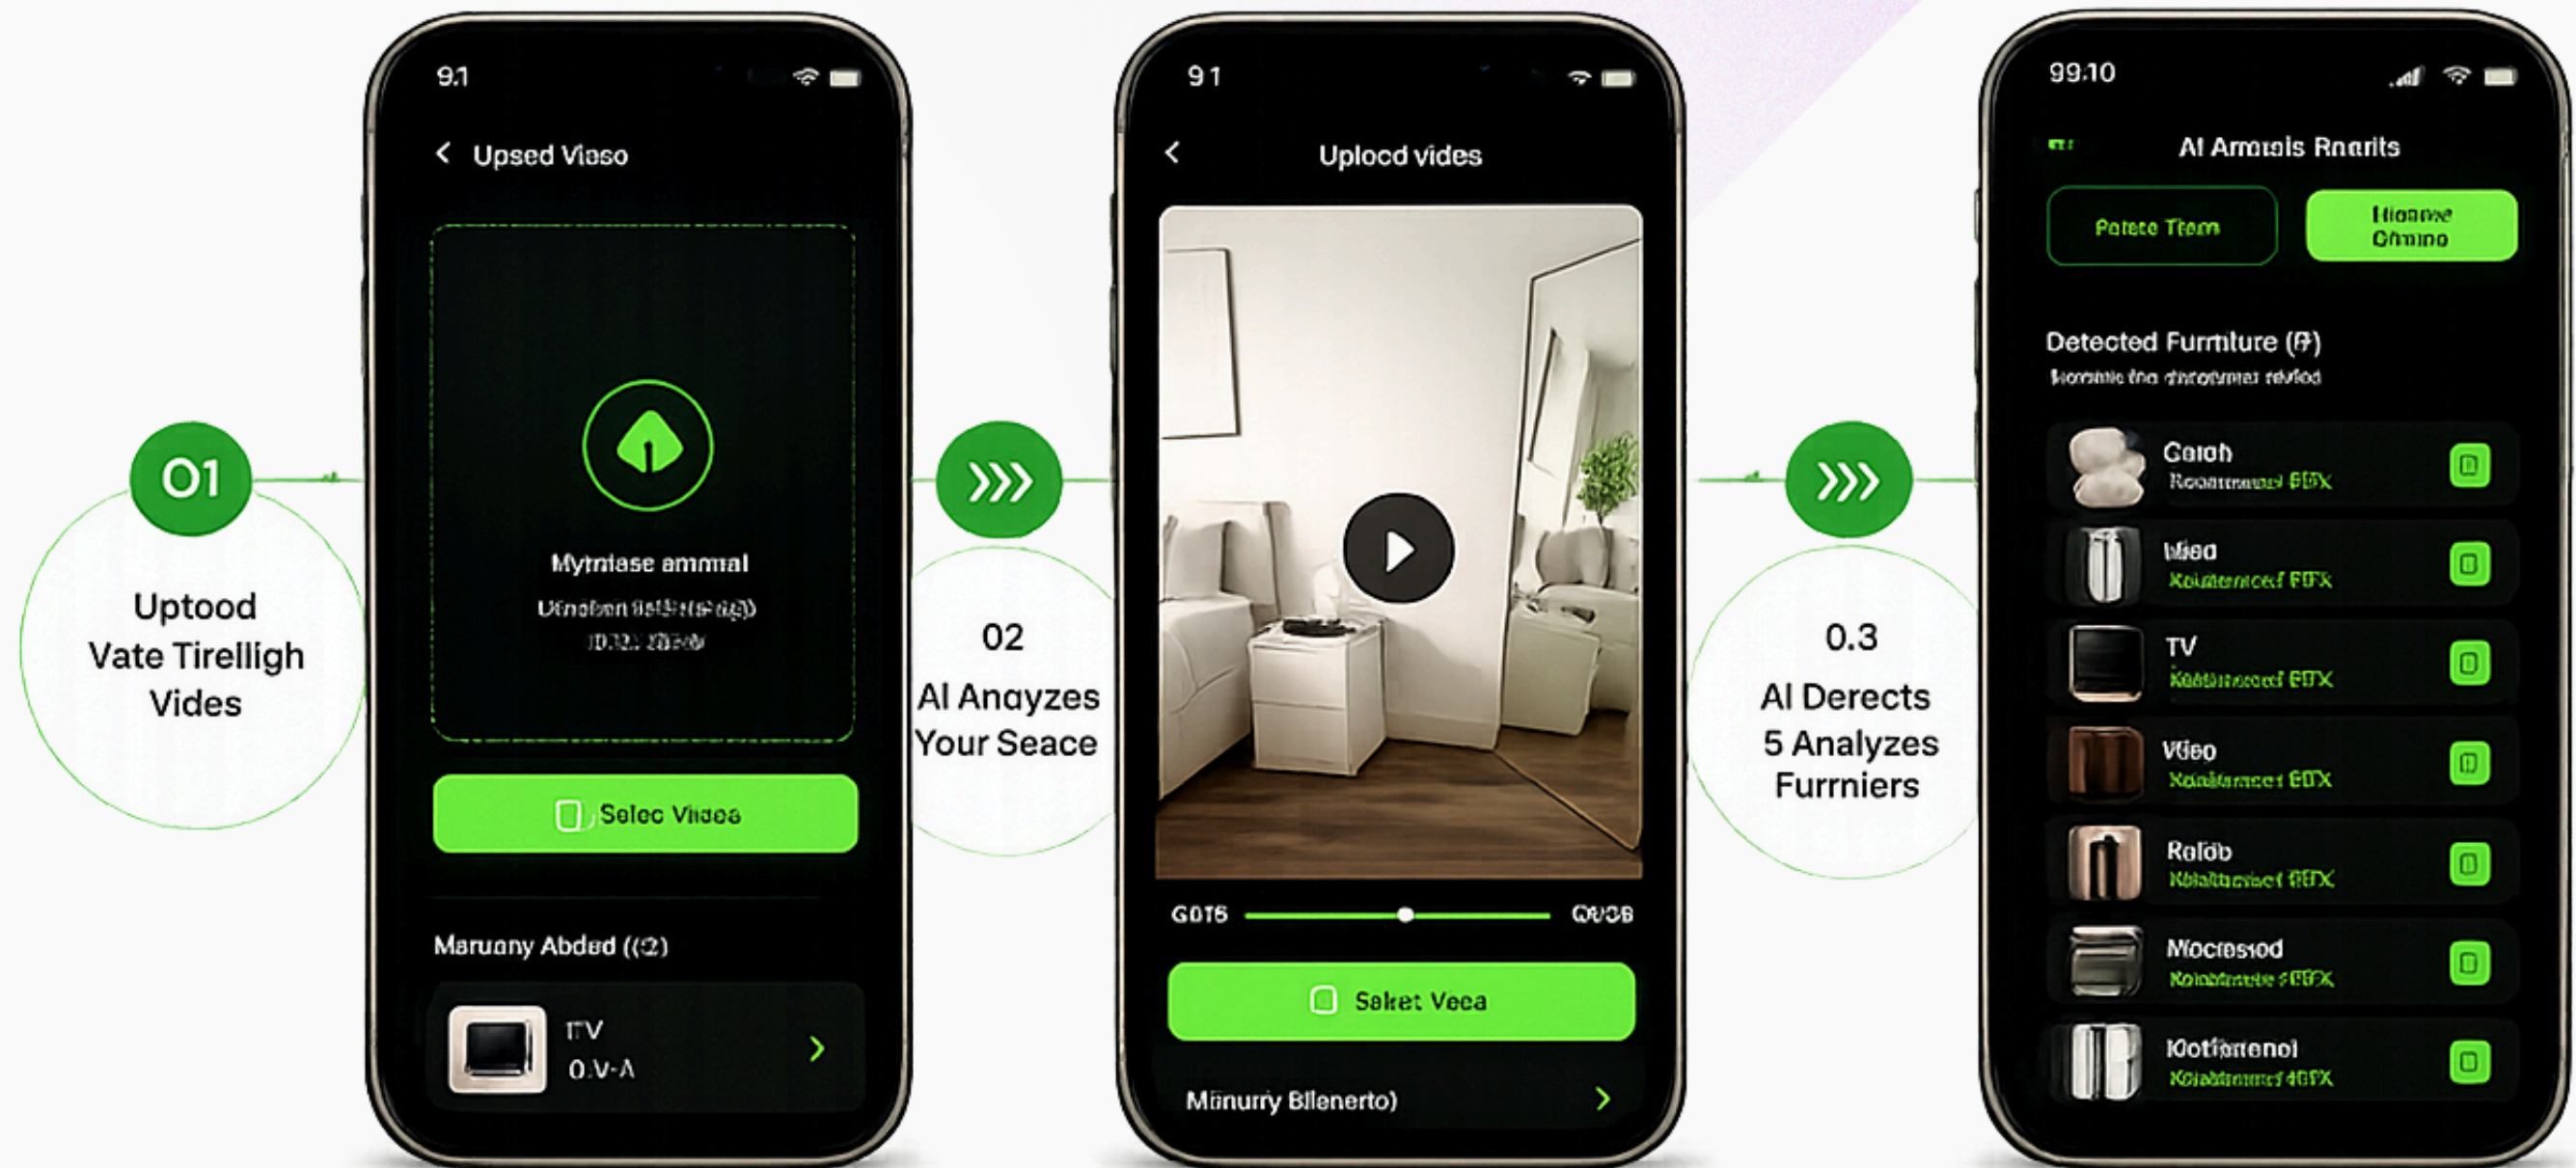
01

Uptood Vate Tirelligh Vides

9.1

Upsed Viaso

Mytniase ammal

Ufnofen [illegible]

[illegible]

Selec Viases

Maruany Abded ((2)

ITV

0.V-A

02

AI Anayzes Your Seace

9 1

Uplocd vides

G0T6

Q9:38

Saket Veea

Minurry Bllenerto)

0.3

AI Derects 5 Analyzes Furrniers

99.10

AI Amrals Rnarits

Patete Tfam

Hionne Ofmino

Detected Furrniture (8)

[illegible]

Garoh

Roommmaed 8BX

Wied

Kolamericef 8BX

TV

Kastmered 8BX

Vüeo

Kolamerecer 8BX

Rolöb

Kolattaeraef 8BX

Mocresod

Koinamuaie 8BX

Kotfenenol

Kolatmmef 4BX